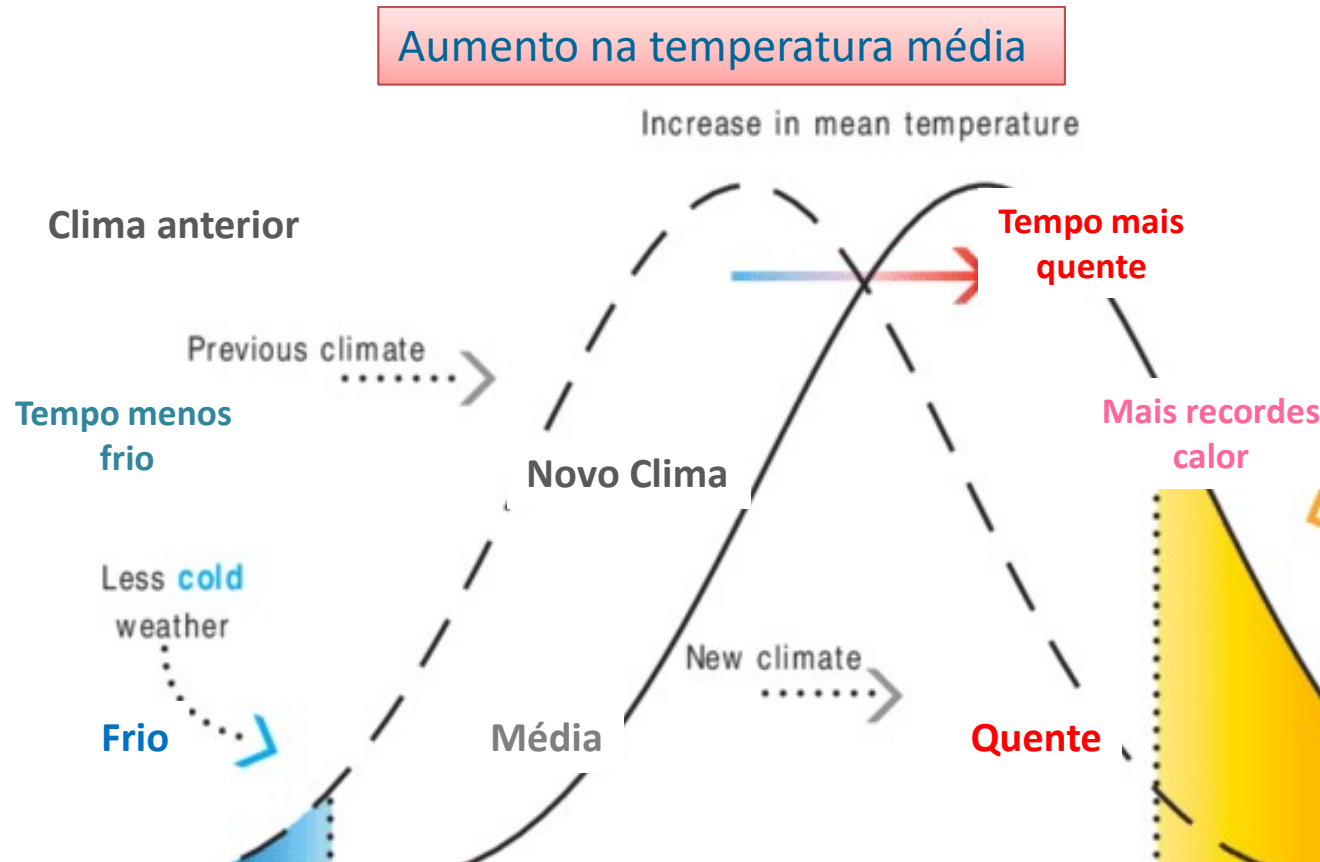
Aumento na temperatura média

Increase in mean temperature

Clima anterior

Tempo mais quente

Previous climate

Tempo menos frio

Mais recordes calor

Novo Clima

Less cold weather

New climate

Frio

Média

Quente